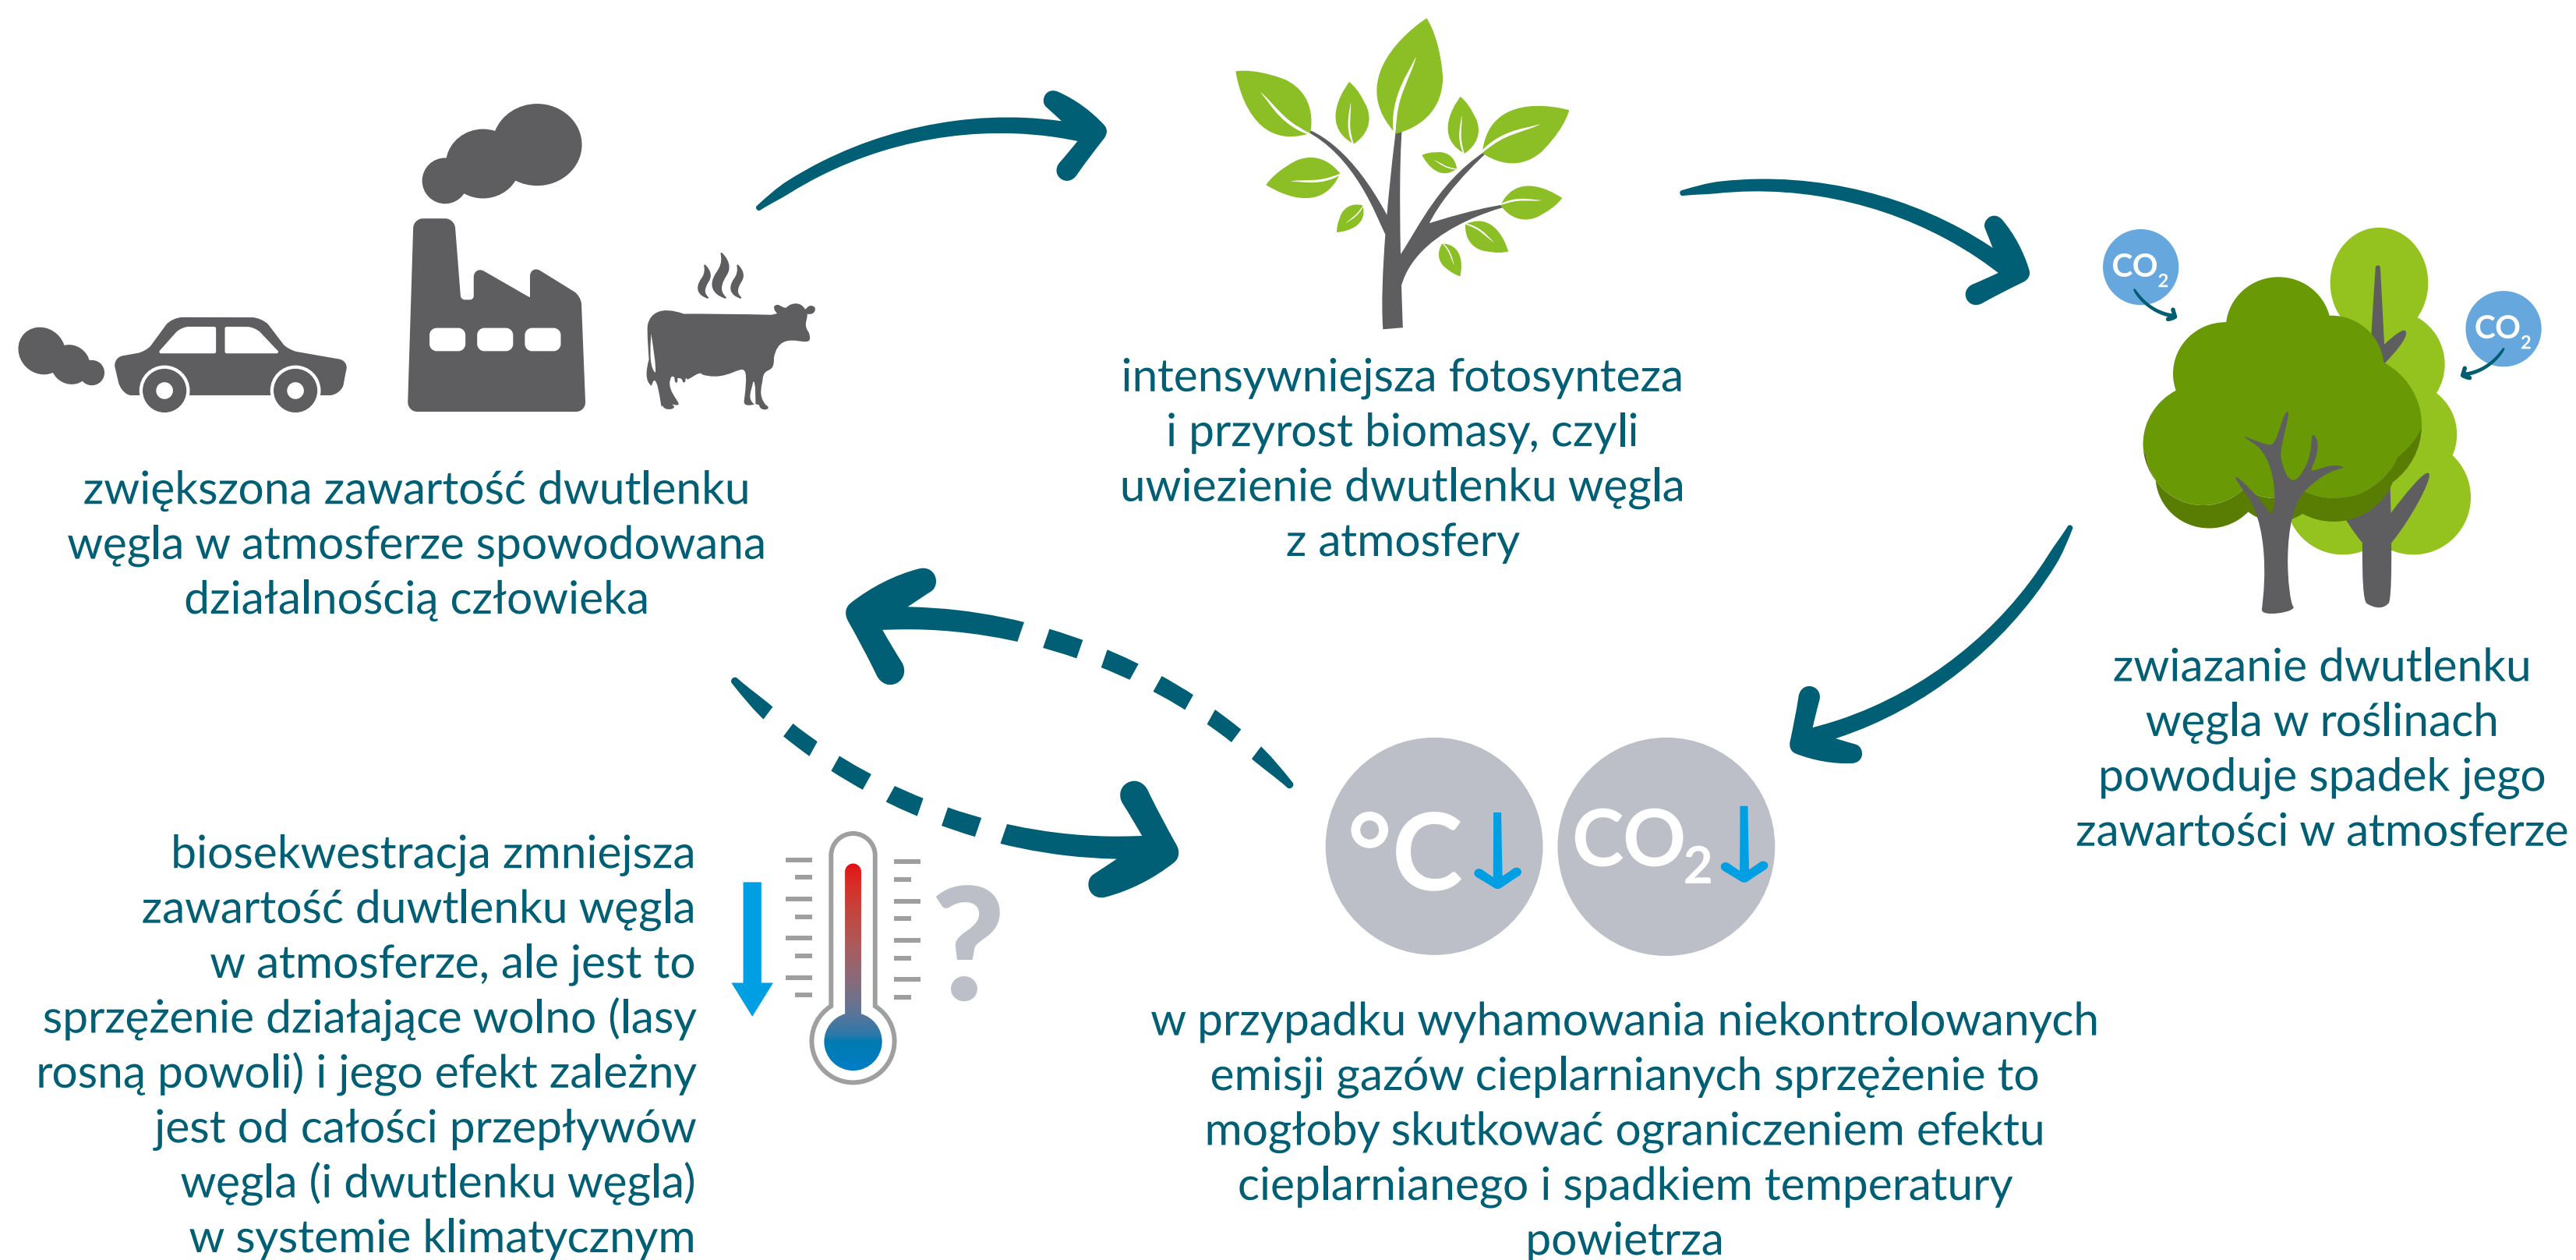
zwiększona zawartość dwutlenku węgla w atmosferze spowodowana działalnością człowieka

intensywniejsza fotosynteza i przyrost biomasy, czyli uwiezienie dwutlenku węgla z atmosfery

$CO_2$

$CO_2$

zwiazanie dwutlenku węgla w roślinach powoduje spadek jego zawartości w atmosferze

°C↓ $CO_2$↓

w przypadku wyhamowania niekontrolowanych emisji gazów cieplarnianych sprzężenie to mogłoby skutkować ograniczeniem efektu cieplarnianego i spadkiem temperatury powietrza

biosekwestracja zmniejsza zawartość duwtlenku węgla w atmosferze, ale jest to sprzężenie działające wolno (lasy rosną powoli) i jego efekt zależny jest od całości przepływów węgla (i dwutlenku węgla) w systemie klimatycznym

?